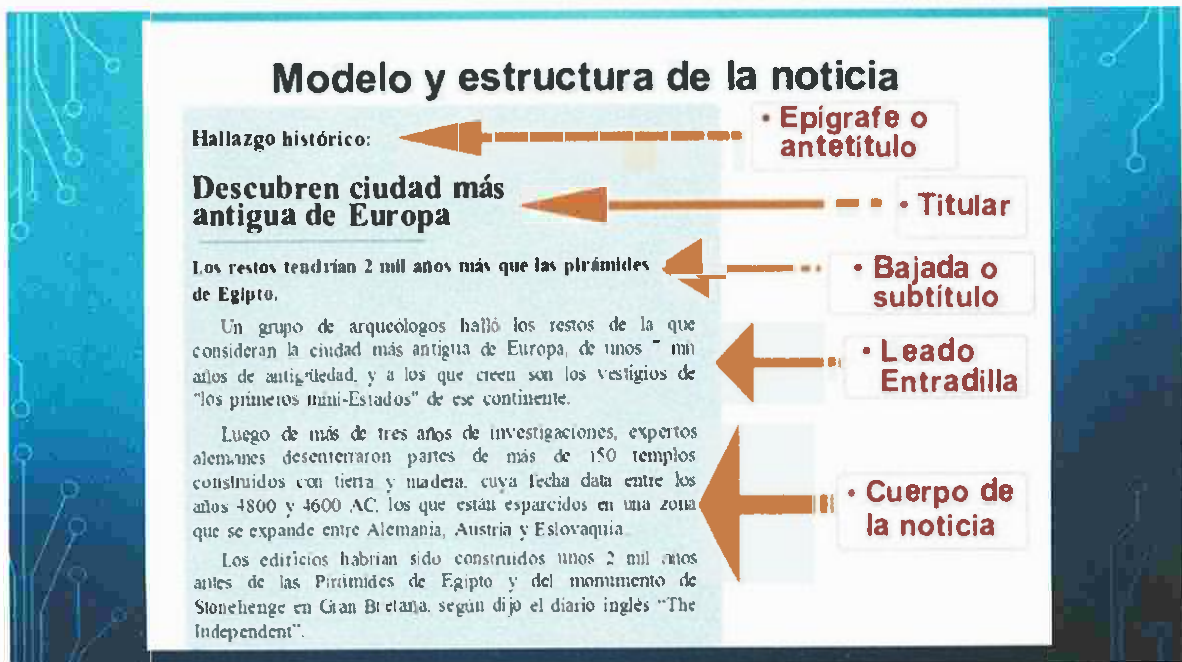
Modelo y estructura de la noticia

Hallazgo histórico:

Descubren ciudad más antigua de Europa

Los restos tendrían 2 mil años más que las pirámides de Egipto.

Un grupo de arqueólogos halló los restos de la que consideran la ciudad más antigua de Europa, de unos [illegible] mil años de antigüedad, y a los que creen son los vestigios de "los primeros mini-Estados" de ese continente.

Luego de más de tres años de investigaciones, expertos alemanes desenterraron partes de más de 150 templos construidos con tierra y madera, cuya fecha data entre los años 4800 y 4600 AC, los que están esparcidos en una zona que se expande entre Alemania, Austria y Eslovaquia.

Los edificios habrían sido construidos unos 2 mil años antes de las Pirámides de Egipto y del monumento de Stonehenge en Gran Bretaña, según dijo el diario inglés "The Independent".

• Epígrafe o antetítulo

• Titular

• Bajada o subtítulo

• Leado Entradilla

• Cuerpo de la noticia